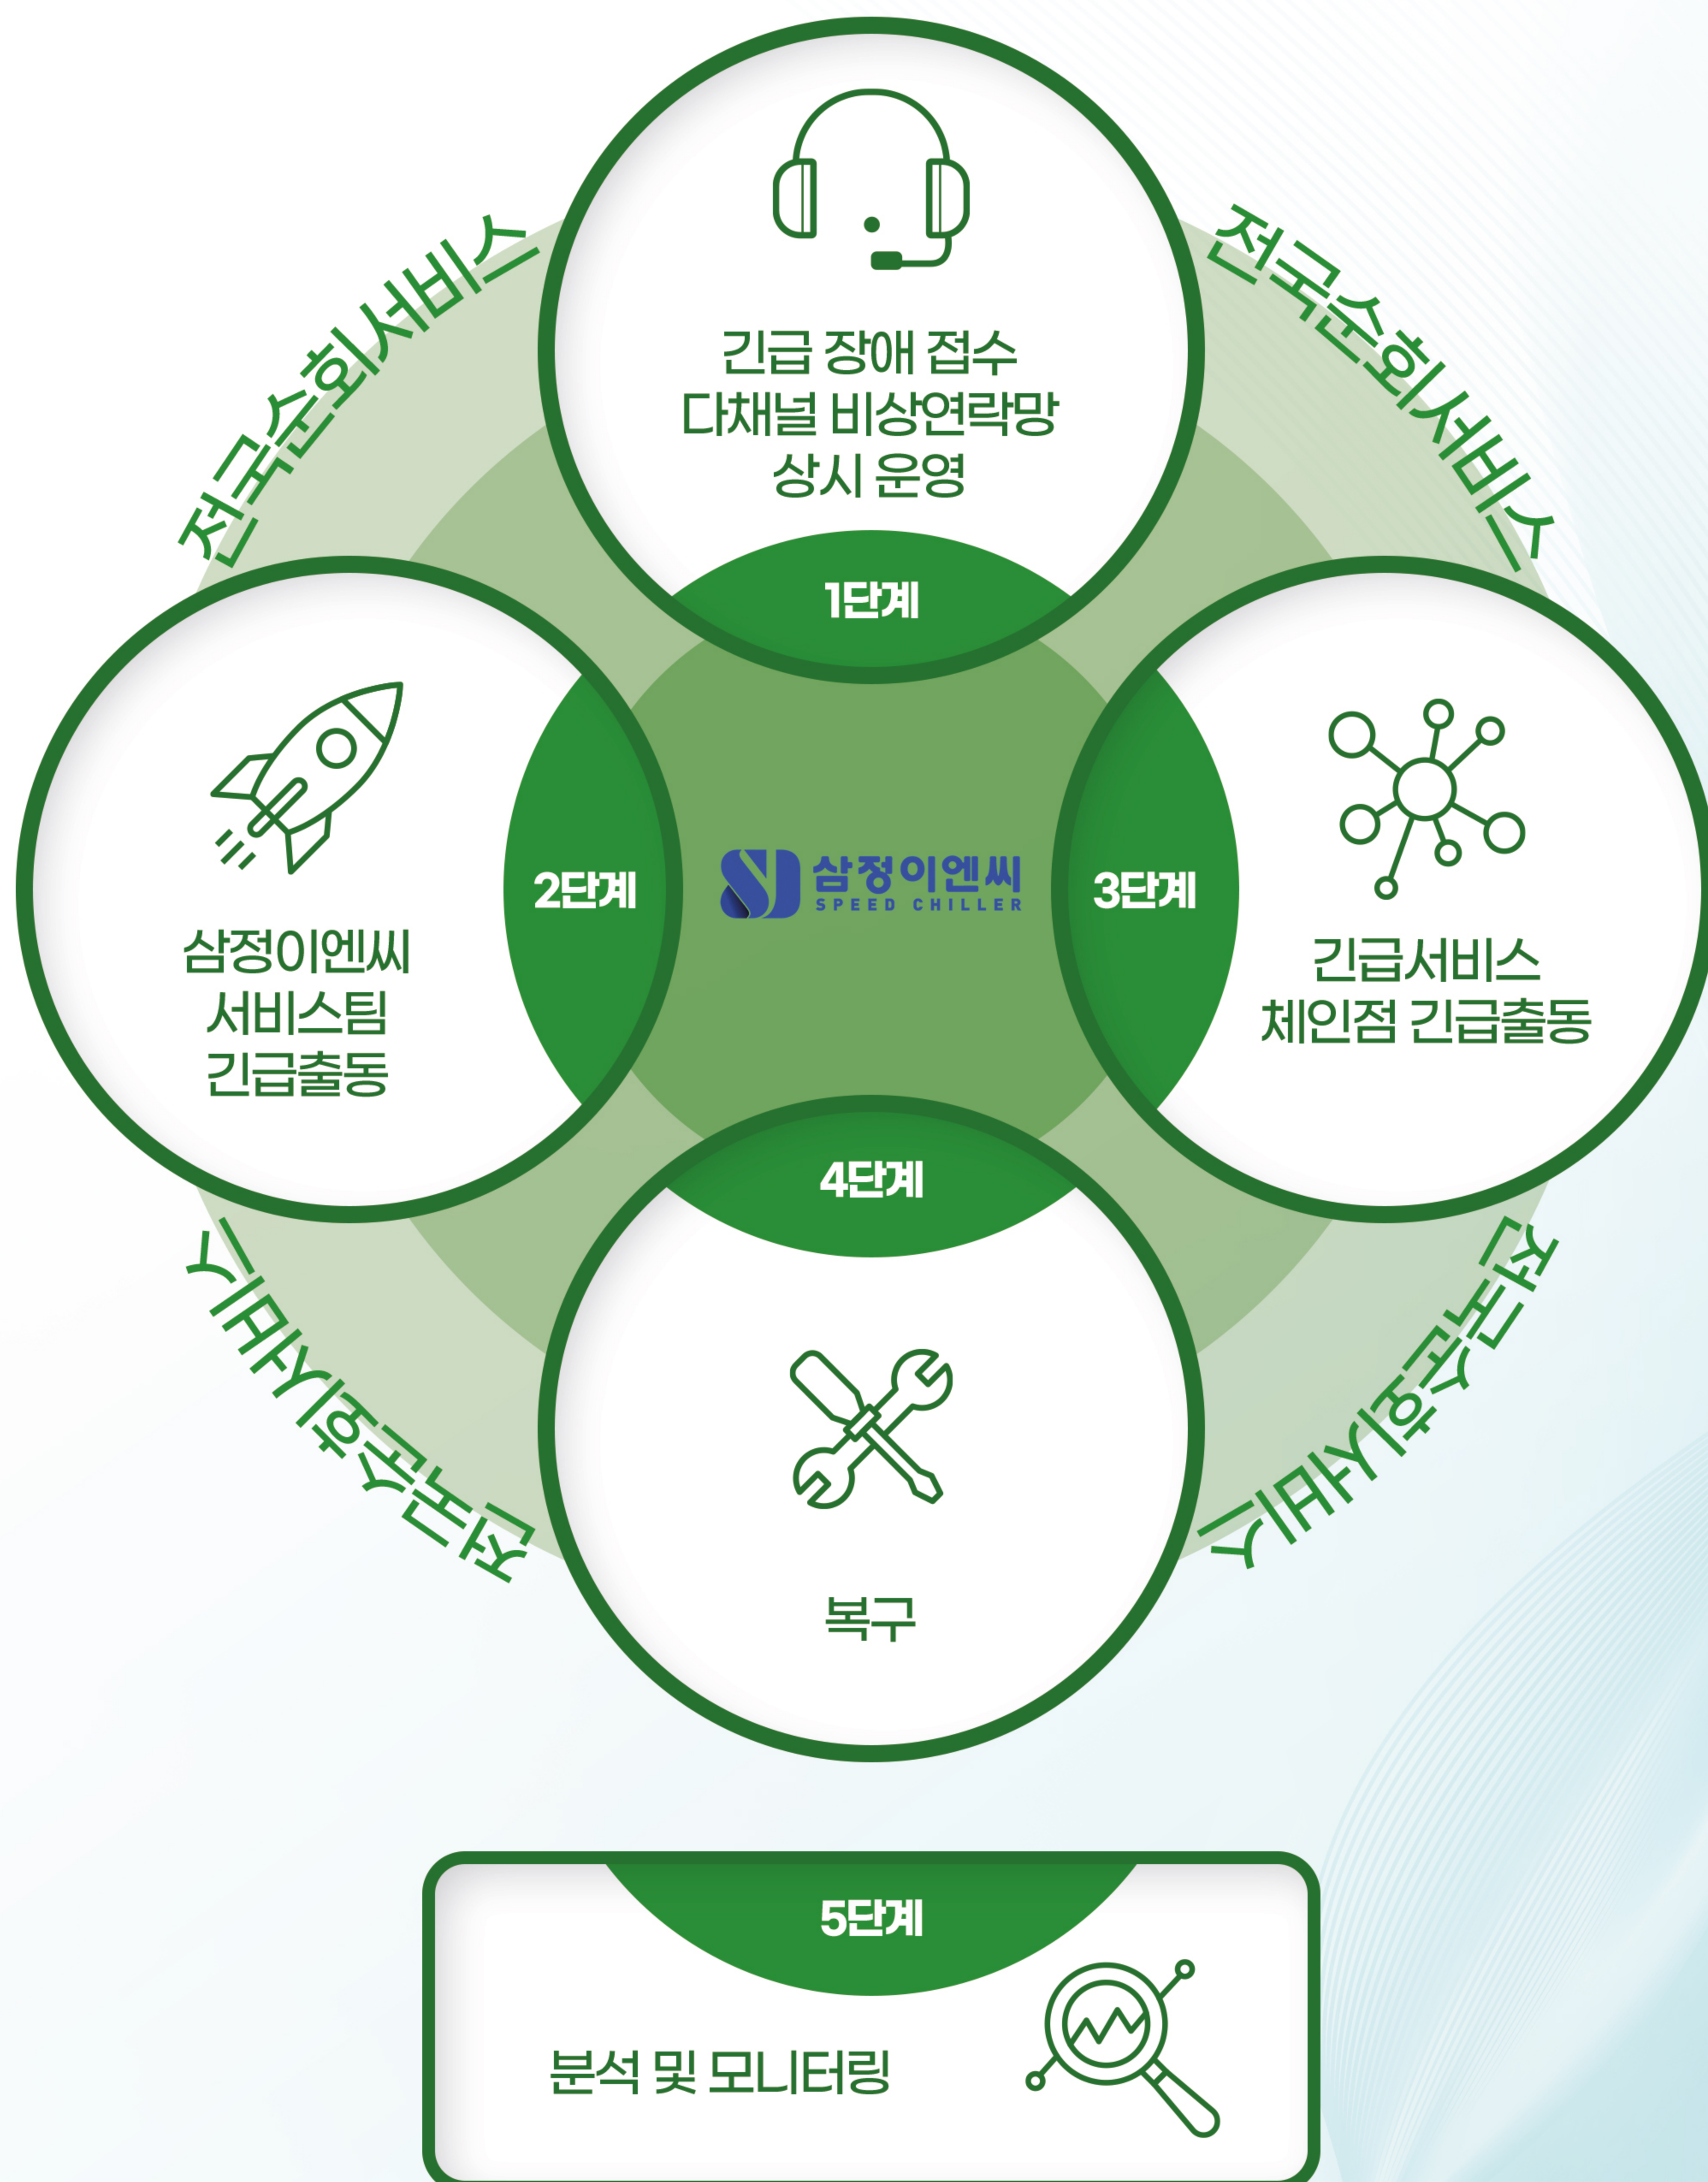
전국순회서비스

전국순회서비스

긴급 장애 접수
다채널 비상연락망
상시 운영

1단계

2단계

삼정이엔씨
SPEED CHILLER

3단계

삼정이엔씨
서비스팀
긴급출동

긴급서비스
체인점 긴급출동

4단계

전국순회서비스

전국순회서비스

복구

5단계

분석 및 모니터링